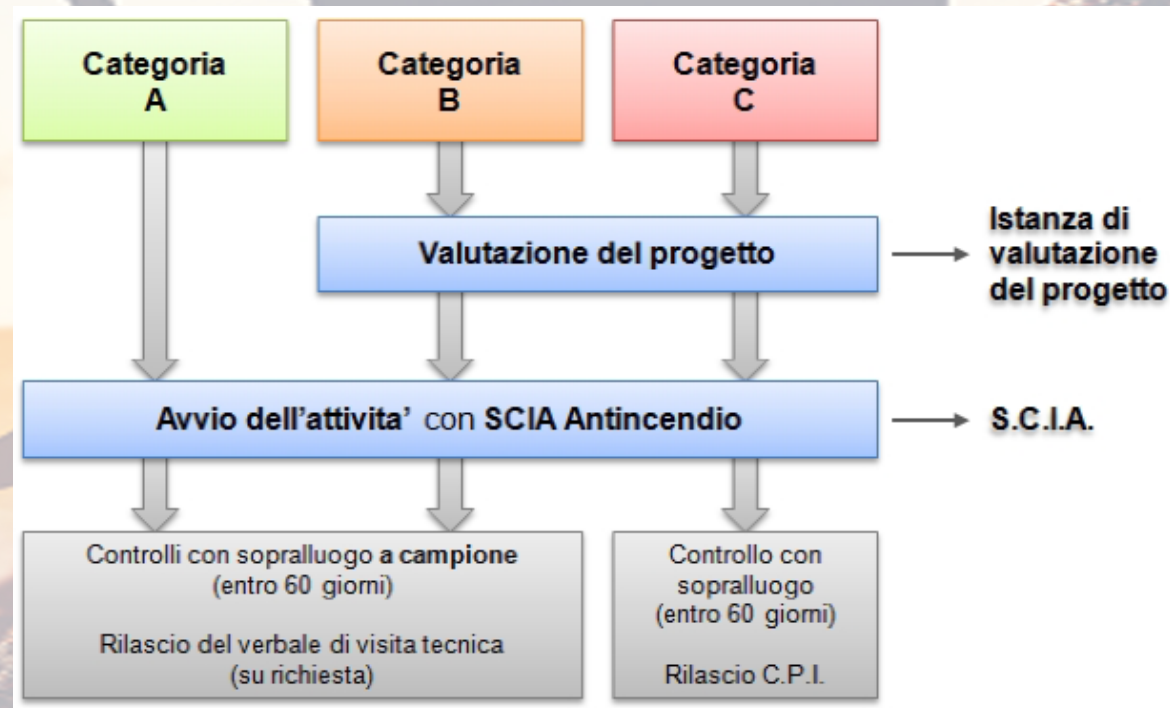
Categoria A

Categoria B

Categoria C

Valutazione del progetto

Istanza di valutazione del progetto

Avvio dell'attivita' con SCIA Antincendio

S.C.I.A.

Controlli con sopralluogo a campione (entro 60 giorni)

Rilascio del verbale di visita tecnica (su richiesta)

Controllo con sopralluogo (entro 60 giorni)

Rilascio C.P.I.